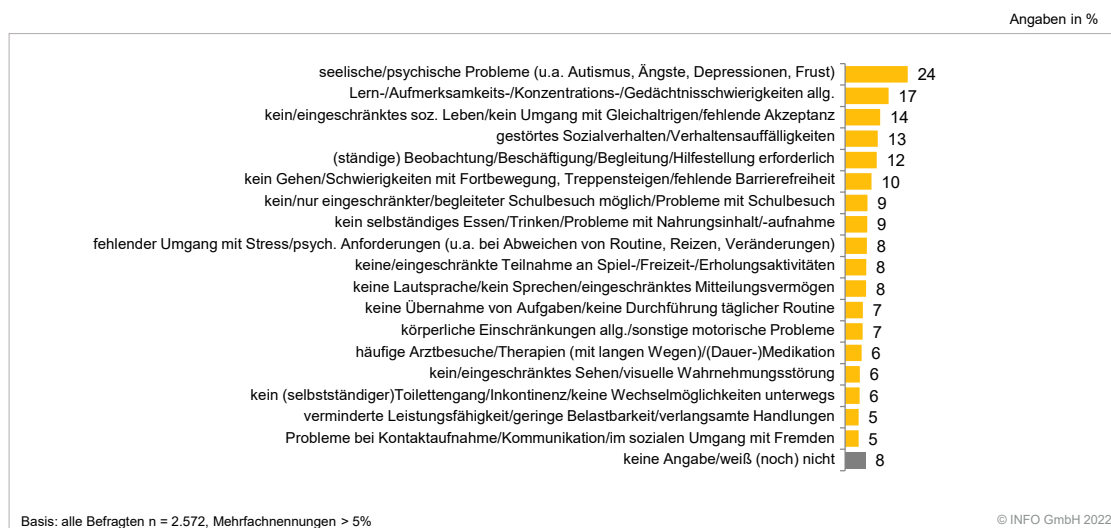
Angaben in %

| | |
|---|---|
| seelische/psychische Probleme (u.a. Autismus, Ängste, Depressionen, Frust) | 24 |
| Lern-/Aufmerksamkeits-/Konzentrations-/Gedächtnisschwierigkeiten allg. | 17 |
| kein/eingeschränktes soz. Leben/kein Umgang mit Gleichaltrigen/fehlende Akzeptanz | 14 |
| gestörtes Sozialverhalten/Verhaltensauffälligkeiten | 13 |
| (ständige) Beobachtung/Beschäftigung/Begleitung/Hilfestellung erforderlich | 12 |
| kein Gehen/Schwierigkeiten mit Fortbewegung, Treppensteigen/fehlende Barrierefreiheit | 10 |
| kein/nur eingeschränkter/begleiteter Schulbesuch möglich/Probleme mit Schulbesuch | 9 |
| kein selbständiges Essen/Trinken/Probleme mit Nahrungsinhalt/-aufnahme | 9 |
| fehlender Umgang mit Stress/psych. Anforderungen (u.a. bei Abweichen von Routine, Reizen, Veränderungen) | 8 |
| keine/eingeschränkte Teilnahme an Spiel-/Freizeit-/Erholungsaktivitäten | 8 |
| keine Lautsprache/kein Sprechen/eingeschränktes Mitteilungsvermögen | 8 |
| keine Übernahme von Aufgaben/keine Durchführung täglicher Routine | 7 |
| körperliche Einschränkungen allg./sonstige motorische Probleme | 7 |
| häufige Arztbesuche/Therapien (mit langen Wegen)/(Dauer-)Medikation | 6 |
| kein/eingeschränktes Sehen/visuelle Wahrnehmungsstörung | 6 |
| kein (selbstständiger)Toilettengang/Inkontinenz/keine Wechselmöglichkeiten unterwegs | 6 |
| verminderte Leistungsfähigkeit/geringe Belastbarkeit/verlangsamte Handlungen | 5 |
| Probleme bei Kontaktaufnahme/Kommunikation/im sozialen Umgang mit Fremden | 5 |
| keine Angabe/weiß (noch) nicht | 8 |

Basis: alle Befragten n = 2.572, Mehrfachnennungen > 5%

© INFO GmbH 2022